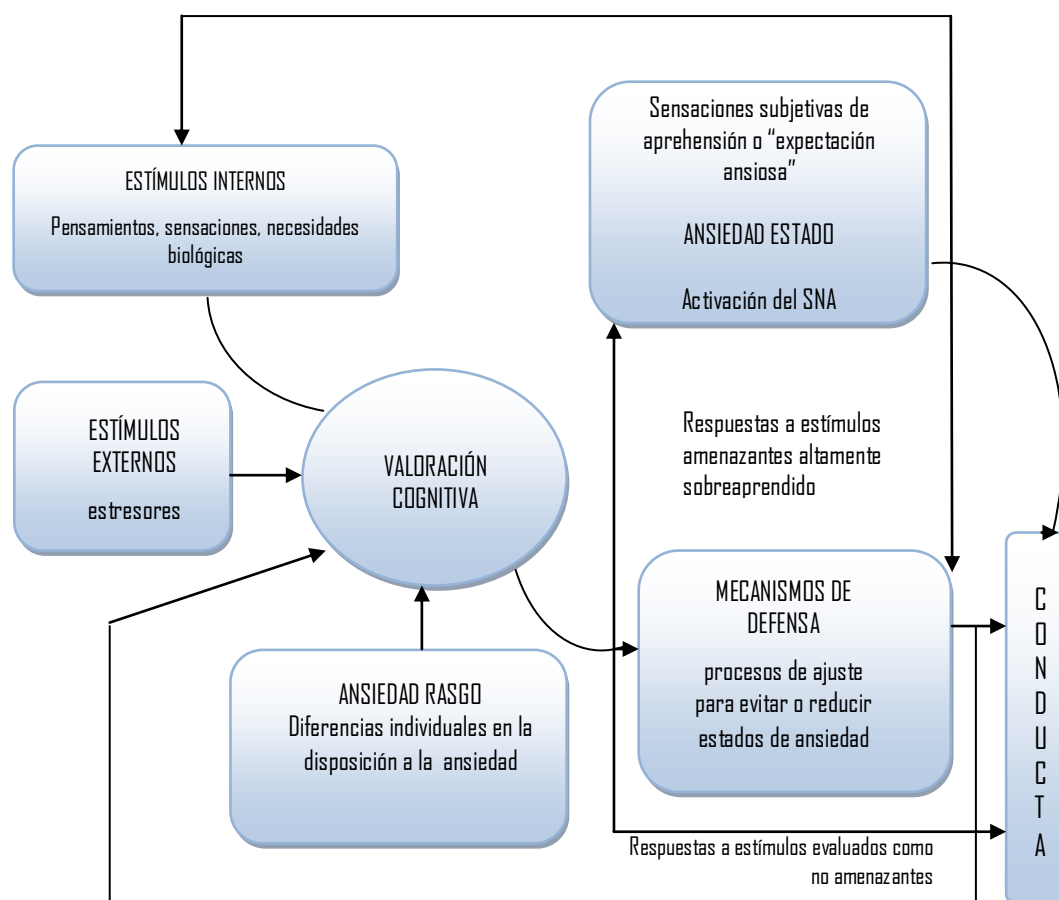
ESTÍMULOS INTERNOS

Pensamientos, sensaciones, necesidades biológicas

Sensaciones subjetivas de aprehensión o "expectación ansiosa"

ANSIEDAD ESTADO

Activación del SNA

ESTÍMULOS EXTERNOS

estresores

VALORACIÓN COGNITIVA

Respuestas a estímulos amenazantes altamente sobreaprendido

MECANISMOS DE DEFENSA

procesos de ajuste para evitar o reducir estados de ansiedad

ANSIEDAD RASGO
Diferencias individuales en la disposición a la ansiedad

C
O
N
D
U
C
T
A

Respuestas a estímulos evaluados como no amenazantes